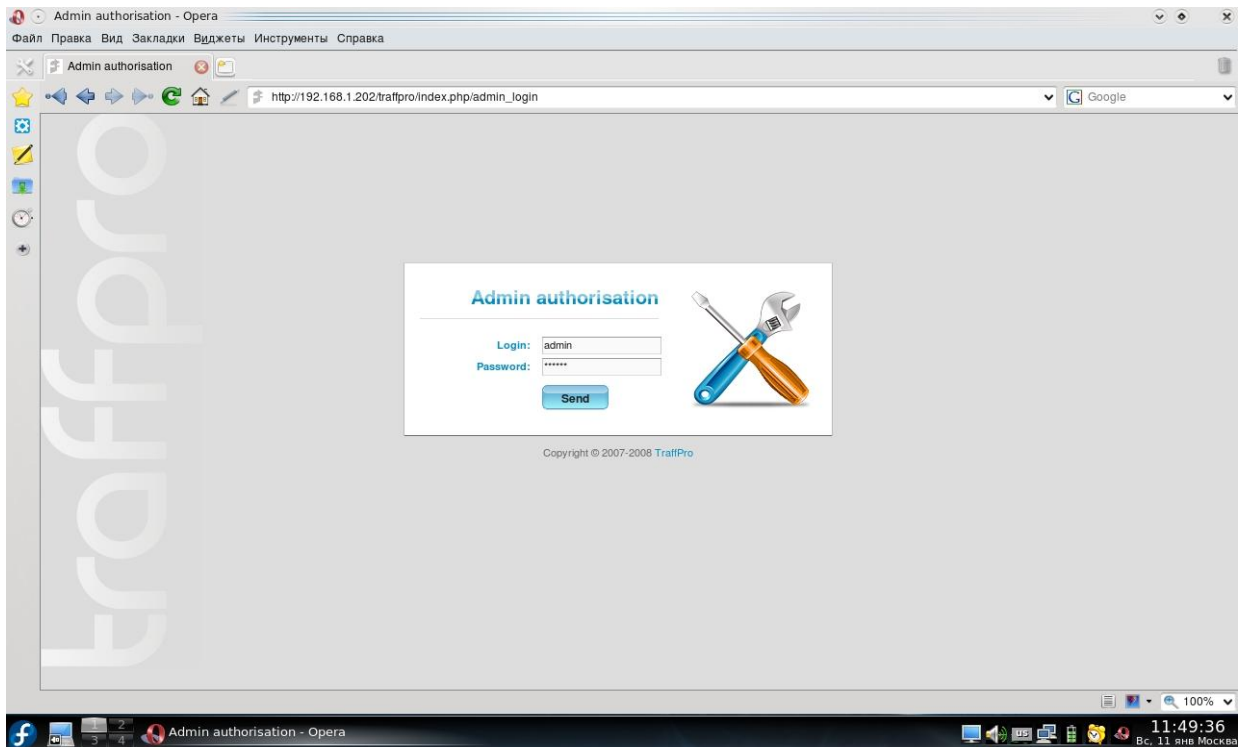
Admin authorisation - Opera

Файл Правка Вид Закладки Виджеты Инструменты Справка

Admin authorisation

http://192.168.1.202/traffpro/index.php/admin_login

Google

traffpro

Admin authorisation

Login: admin

Password: ******

Send

Copyright © 2007-2008 TraffPro

100%

1 2 3 4

Admin authorisation - Opera

US

11:49:36
Вс, 11 янв Москва